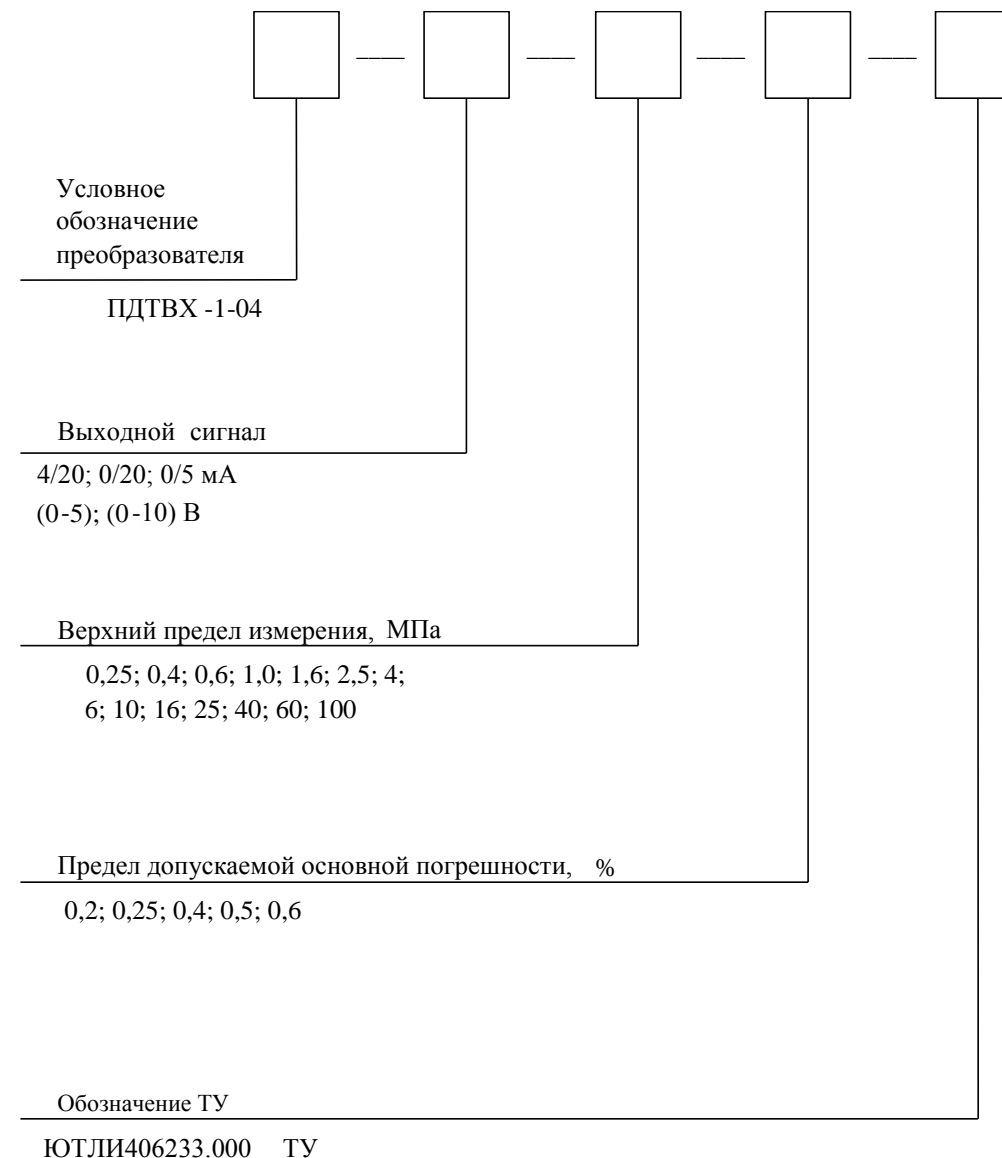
Условное обозначение преобразователя

ПДТВХ -1-04

Выходной сигнал

4/20; 0/20; 0/5 мА
(0-5); (0-10) В

Верхний предел измерения, МПа

0,25; 0,4; 0,6; 1,0; 1,6; 2,5; 4;
6; 10; 16; 25; 40; 60; 100

Предел допускаемой основной погрешности, %

0,2; 0,25; 0,4; 0,5; 0,6

Обозначение ТУ

ЮТЛИ406233.000 ТУ